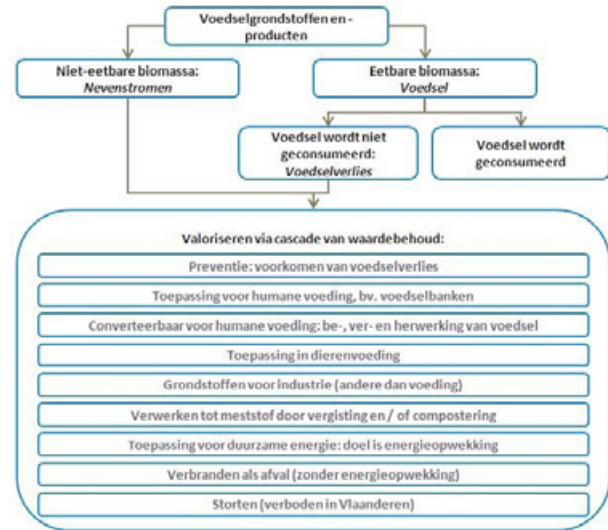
Voedselgrondstoffen en -producten

Niet-eetbare biomassa: *Nevenstromen*

Eetbare biomassa: *Voedsel*

Voedsel wordt niet geconsumeerd: *Voedselverlies*

Voedsel wordt geconsumeerd

Valoriseren via cascade van waardebehoud:

Preventie: voorkomen van voedselverlies

Toepassing voor humane voeding, bv. voedselbanken

Converteerbaar voor humane voeding: be-, ver- en herwerking van voedsel

Toepassing in dierenvoeding

Grondstoffen voor industrie (andere dan voeding)

Verwerken tot meststof door vergisting en / of compostering

Toepassing voor duurzame energie: doel is energieopwekking

Verbranden als afval (zonder energieopwekking)

Storten (verboden in Vlaanderen)